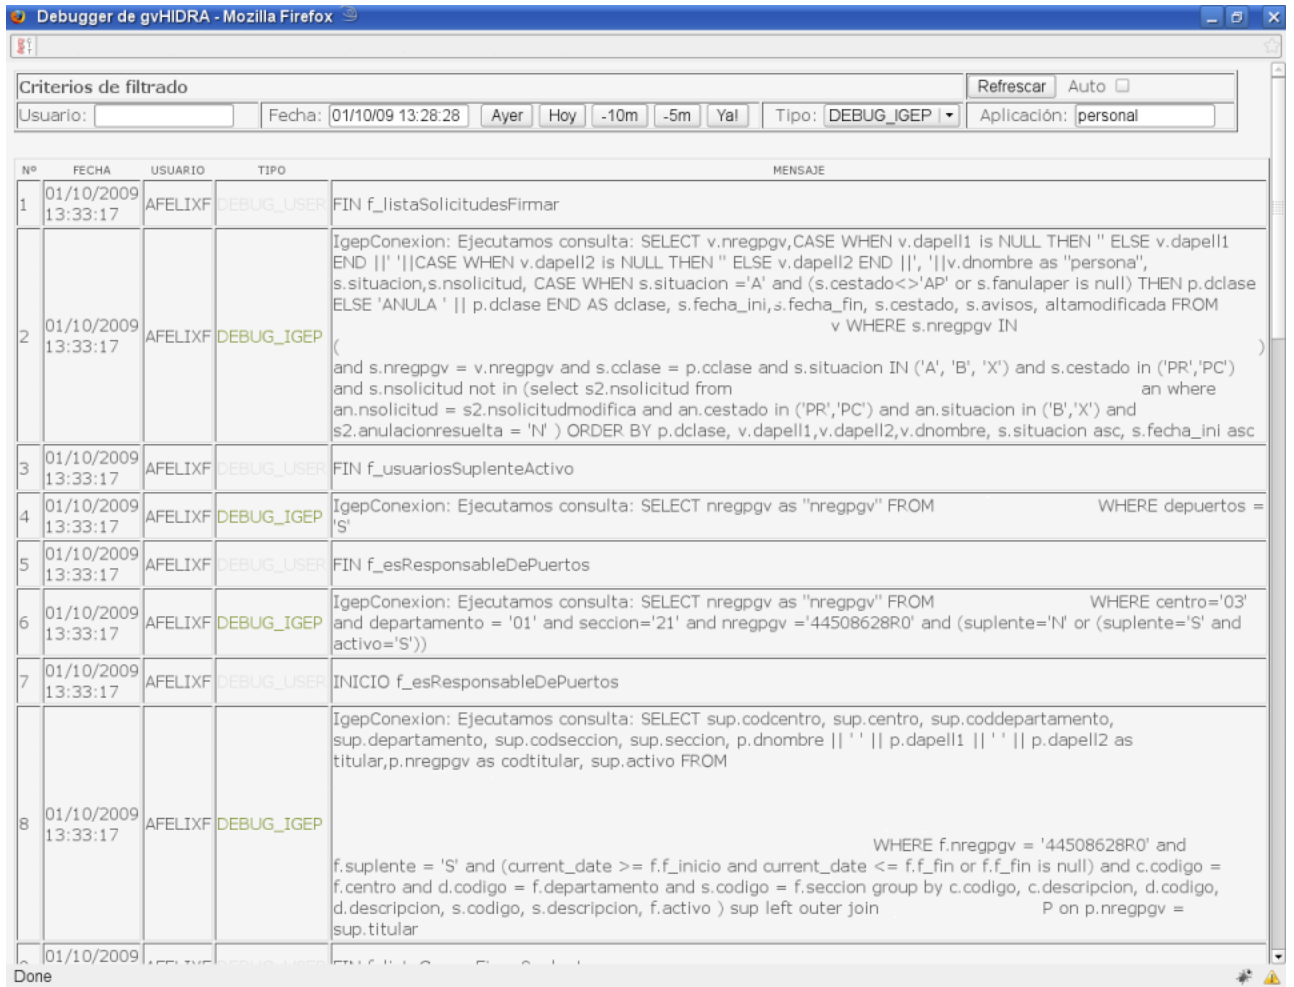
Debugger de gvHIDRA - Mozilla Firefox

Criterios de filtrado

Refrescar Auto

Usuario: Fecha: 01/10/09 13:28:28 Ayer Hoy -10m -5m Ya! Tipo: DEBUG_IGEP Aplicación: personal

| Nº | FECHA | USUARIO | TIPO | MENSAJE |
|---|---|---|---|---|
| 1 | 01/10/2009 13:33:17 | AFELIXF | DEBUG_USER | FIN f_listaSolicitudesFirmar |
| 2 | 01/10/2009 13:33:17 | AFELIXF | DEBUG_IGEP | IgepConexion: Ejecutamos consulta: SELECT v.nregpgv,CASE WHEN v.dapell1 is NULL THEN '' ELSE v.dapell1 END \|\|' '\|\|CASE WHEN v.dapell2 is NULL THEN '' ELSE v.dapell2 END \|\|', '\|\|v.dnombre as "persona", s.situacion,s.nsolicitud, CASE WHEN s.situacion ='A' and (s.cestado<>'AP' or s.fanulaper is null) THEN p.dclase ELSE 'ANULA ' \|\| p.dclase END AS dclase, s.fecha_ini,s.fecha_fin, s.cestado, s.avisos, altamodificada FROM v WHERE s.nregpgv IN ( ) and s.nregpgv = v.nregpgv and s.cclase = p.cclase and s.situacion IN ('A', 'B', 'X') and s.cestado in ('PR','PC') and s.nsolicitud not in (select s2.nsolicitud from an where an.nsolicitud = s2.nsolicitudmodifica and an.cestado in ('PR','PC') and an.situacion in ('B','X') and s2.anulacionresuelta = 'N' ) ORDER BY p.dclase, v.dapell1,v.dapell2,v.dnombre, s.situacion asc, s.fecha_ini asc |
| 3 | 01/10/2009 13:33:17 | AFELIXF | DEBUG_USER | FIN f_usuariosSuplenteActivo |
| 4 | 01/10/2009 13:33:17 | AFELIXF | DEBUG_IGEP | IgepConexion: Ejecutamos consulta: SELECT nregpgv as "nregpgv" FROM WHERE depuertos = 'S' |
| 5 | 01/10/2009 13:33:17 | AFELIXF | DEBUG_USER | FIN f_esResponsableDePuertos |
| 6 | 01/10/2009 13:33:17 | AFELIXF | DEBUG_IGEP | IgepConexion: Ejecutamos consulta: SELECT nregpgv as "nregpgv" FROM WHERE centro='03' and departamento = '01' and seccion='21' and nregpgv ='44508628R0' and (suplente='N' or (suplente='S' and activo='S')) |
| 7 | 01/10/2009 13:33:17 | AFELIXF | DEBUG_USER | INICIO f_esResponsableDePuertos |
| 8 | 01/10/2009 13:33:17 | AFELIXF | DEBUG_IGEP | IgepConexion: Ejecutamos consulta: SELECT sup.codcentro, sup.centro, sup.coddepartamento, sup.departamento, sup.codseccion, sup.seccion, p.dnombre \|\| ' ' \|\| p.dapell1 \|\| ' ' \|\| p.dapell2 as titular,p.nregpgv as codtitular, sup.activo FROM WHERE f.nregpgv = '44508628R0' and f.suplente = 'S' and (current_date >= f.f_inicio and current_date <= f.f_fin or f.f_fin is null) and c.codigo = f.centro and d.codigo = f.departamento and s.codigo = f.seccion group by c.codigo, c.descripcion, d.codigo, d.descripcion, s.codigo, s.descripcion, f.activo ) sup left outer join P on p.nregpgv = sup.titular |
| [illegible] | 01/10/2009 | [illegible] | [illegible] | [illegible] |

Done